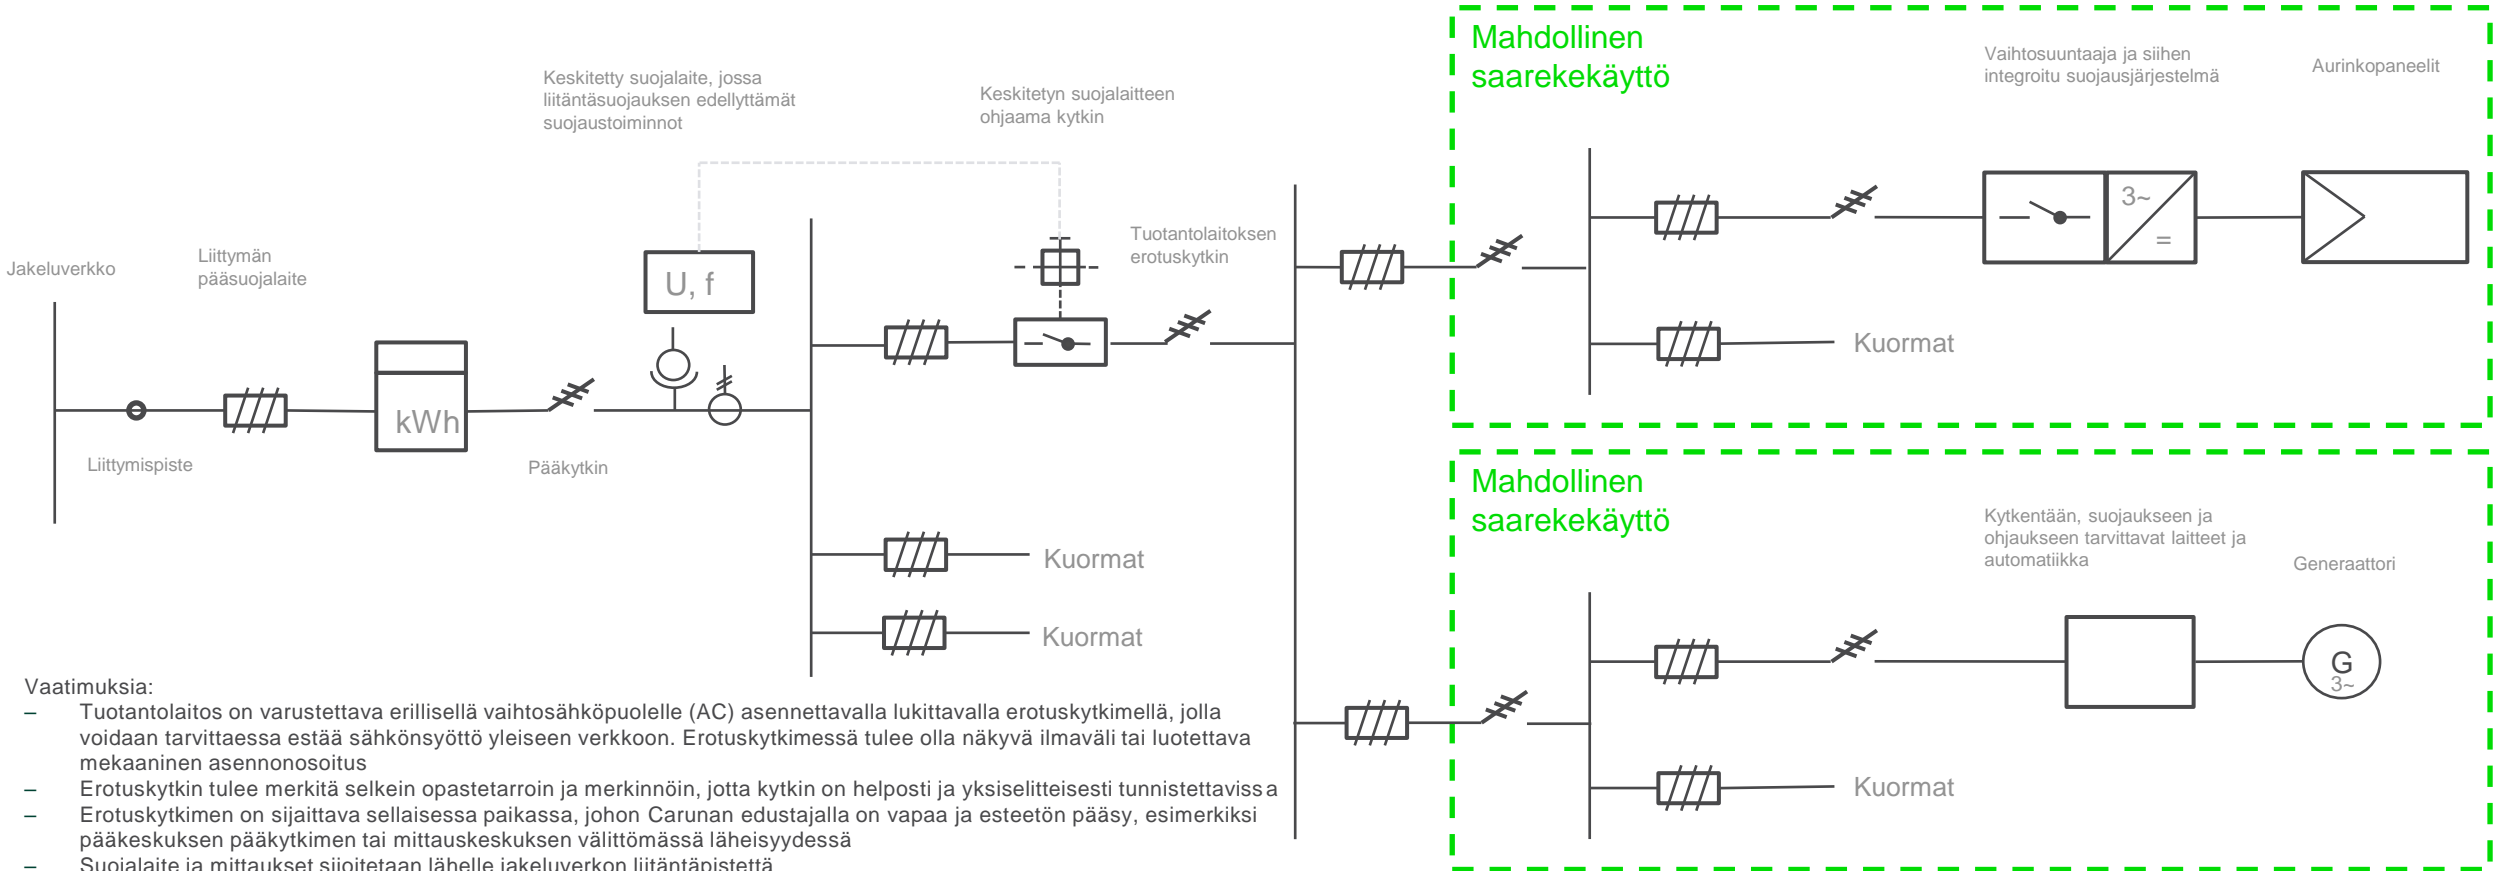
Mahdollinen saarekekäyttö

Vaihtosuuntaaja ja siihen integroitu suojausjärjestelmä

Aurinkopaneelit

Keskitetty suojalaite, jossa liitäntäsuojauksen edellyttämät suojaustoiminnot

Keskitetyn suojalaitteen ohjaama kytkin

Tuotantolaitoksen erotuskytkin

Jakeluverkko

Liittymän pääsuojalaite

U, f

3~

=

Kuormat

kWh

Liittymispiste

Pääkytkin

Mahdollinen saarekekäyttö

Kytkentään, suojaukseen ja ohjaukseen tarvittavat laitteet ja automatiikka

Generaattori

Kuormat

Kuormat

G
3~

Vaatimuksia:
– Tuotantolaitos on varustettava erillisellä vaihtosähköpuolelle (AC) asennettavalla lukittavalla erotuskytkimellä, jolla voidaan tarvittaessa estää sähkönsyöttö yleiseen verkkoon. Erotuskytkimessä tulee olla näkyvä ilmaväli tai luotettava mekaaninen asennonosoitus
– Erotuskytkin tulee merkitä selkein opastetarroin ja merkinnöin, jotta kytkin on helposti ja yksiselitteisesti tunnistettavissa
– Erotuskytkimen on sijaittava sellaisessa paikassa, johon Carunan edustajalla on vapaa ja esteetön pääsy, esimerkiksi pääkeskuksen pääkytkimen tai mittauskeskuksen välittömässä läheisyydessä
– Suojalaite ja mittaukset sijoitetaan lähelle jakeluverkon liitäntäpistettä

Kuormat